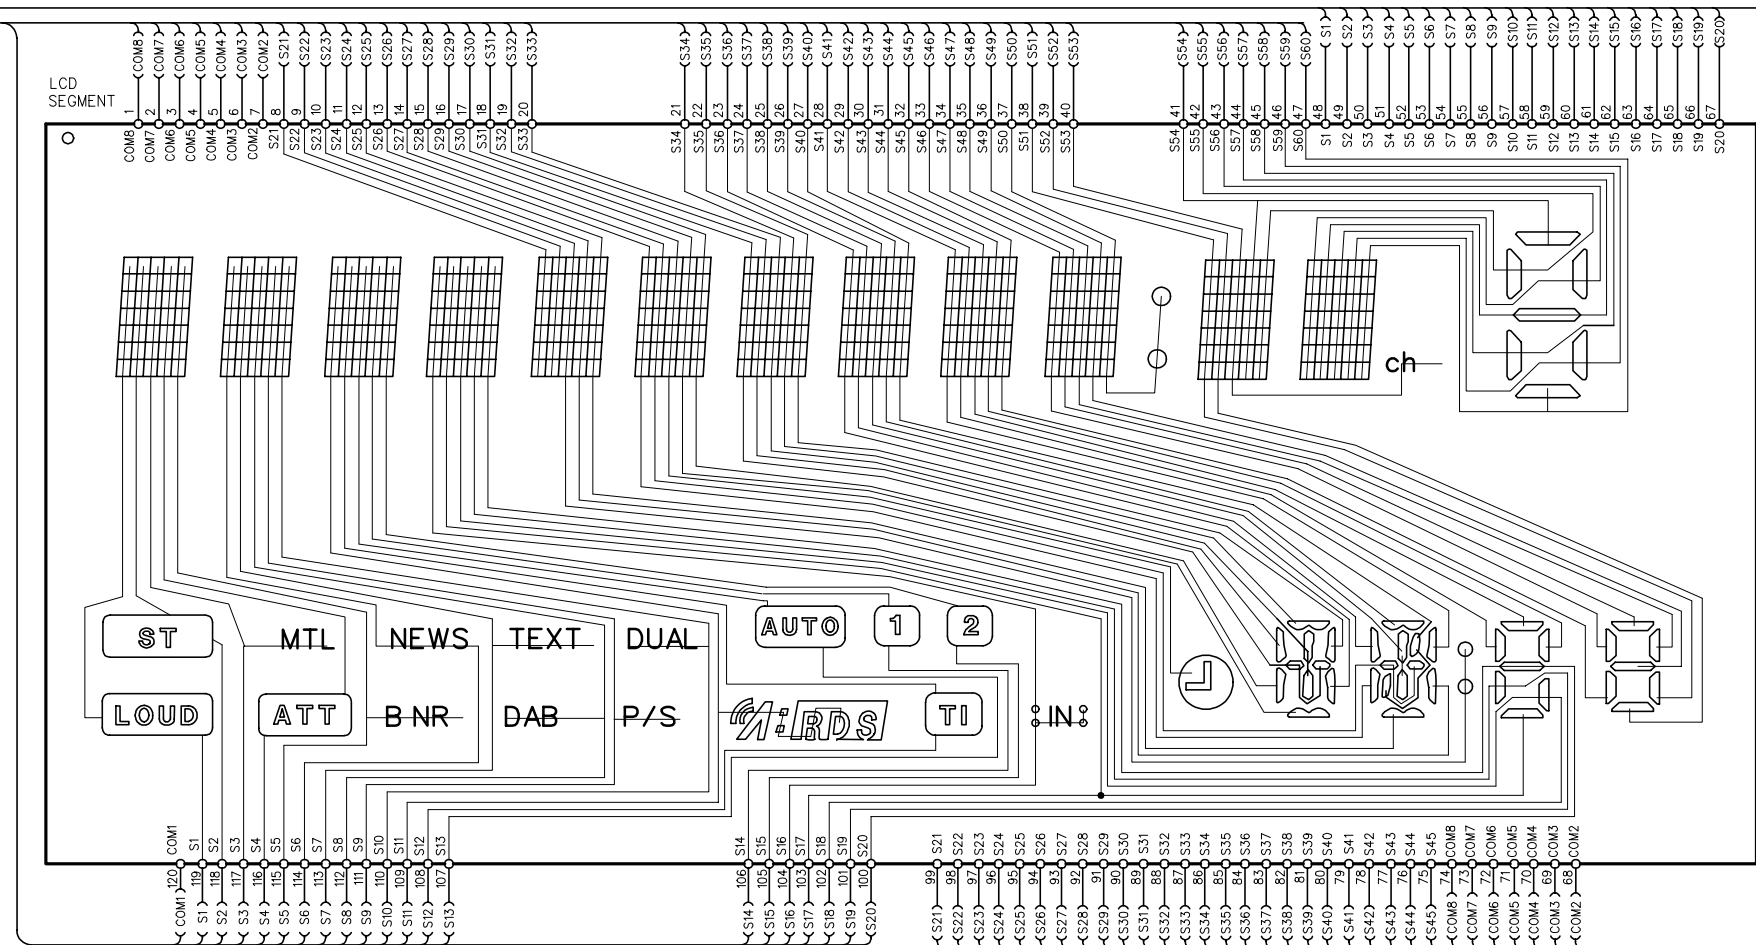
LCD SEGMENT

COM8 COM7 COM6 COM5 COM4 COM3 COM2 S21 S22 S23 S24 S25 S26 S27 S28 S29 S30 S31 S32 S33
1 2 3 4 5 6 7 8 9 10 11 12 13 14 15 16 17 18 19 20
COM8 COM7 COM6 COM5 COM4 COM3 COM2 S21 S22 S23 S24 S25 S26 S27 S28 S29 S30 S31 S32 S33

S34 S35 S36 S37 S38 S39 S40 S41 S42 S43 S44 S45 S46 S47 S48 S49 S50 S51 S52 S53
21 22 23 24 25 26 27 28 29 30 31 32 33 34 35 36 37 38 39 40
S34 S35 S36 S37 S38 S39 S40 S41 S42 S43 S44 S45 S46 S47 S48 S49 S50 S51 S52 S53

S54 S55 S56 S57 S58 S59 S60 S1 S2 S3 S4 S5 S6 S7 S8 S9 S10 S11 S12 S13 S14 S15 S16 S17 S18 S19 S20
41 42 43 44 45 46 47 48 49 50 51 52 53 54 55 56 57 58 59 60 61 62 63 64 65 66 67
S54 S55 S56 S57 S58 S59 S60 S1 S2 S3 S4 S5 S6 S7 S8 S9 S10 S11 S12 S13 S14 S15 S16 S17 S18 S19 S20

ch

ST MTL NEWS TEXT DUAL AUTO 1 2
LOUD ATT B NR DAB P/S RDS TI IN

COM1 S1 S2 S3 S4 S5 S6 S7 S8 S9 S10 S11 S12 S13
120 119 118 117 116 115 114 113 112 111 110 109 108 107
COM1 S1 S2 S3 S4 S5 S6 S7 S8 S9 S10 S11 S12 S13

S14 S15 S16 S17 S18 S19 S20
106 105 104 103 102 101 100
S14 S15 S16 S17 S18 S19 S20

S21 S22 S23 S24 S25 S26 S27 S28 S29 S30 S31 S32 S33 S34 S35 S36 S37 S38 S39 S40 S41 S42 S43 S44 S45 COM8 COM7 COM6 COM5 COM4 COM3 COM2
99 98 97 96 95 94 93 92 91 90 89 88 87 86 85 84 83 82 81 80 79 78 77 76 75 74 73 72 71 70 69 68
S21 S22 S23 S24 S25 S26 S27 S28 S29 S30 S31 S32 S33 S34 S35 S36 S37 S38 S39 S40 S41 S42 S43 S44 S45 COM8 COM7 COM6 COM5 COM4 COM3 COM2